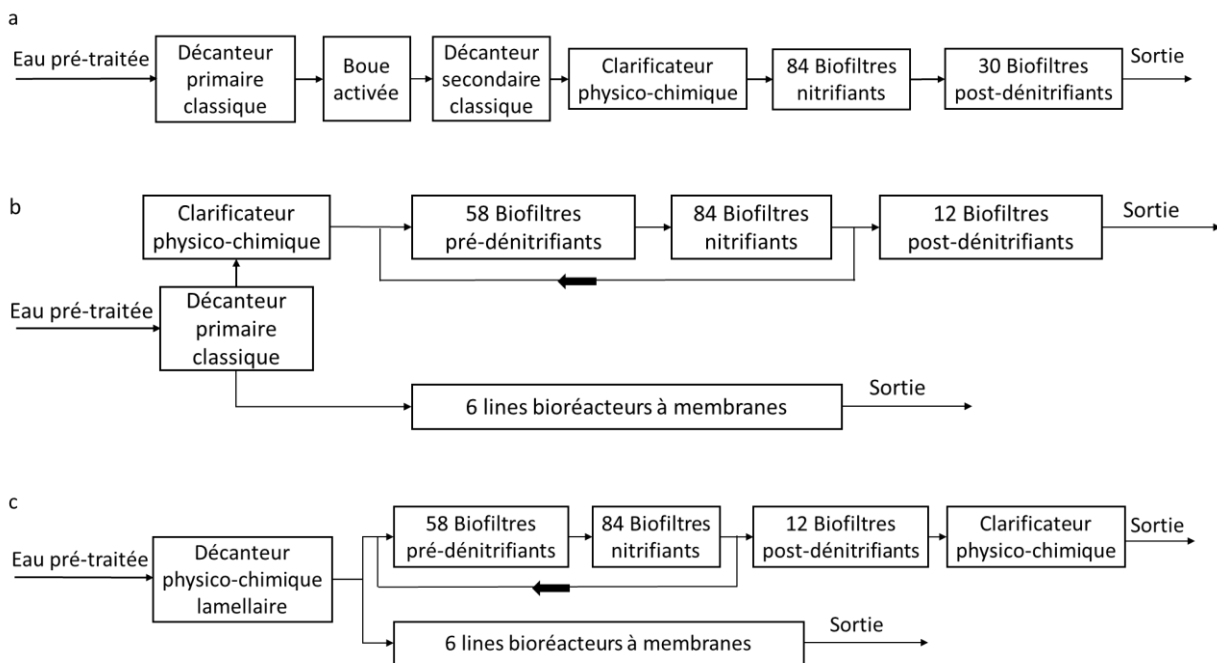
a

Eau pré-traitée

Décanteur primaire classique

Boue activée

Décanteur secondaire classique

Clarificateur physico-chimique

84 Biofiltres nitrifiants

30 Biofiltres post-dénitrifiants

Sortie

b

Clarificateur physico-chimique

58 Biofiltres pré-dénitrifiants

84 Biofiltres nitrifiants

12 Biofiltres post-dénitrifiants

Sortie

Eau pré-traitée

Décanteur primaire classique

Sortie

6 lines bioréacteurs à membranes

c

Eau pré-traitée

Décanteur physico-chimique lamellaire

58 Biofiltres pré-dénitrifiants

84 Biofiltres nitrifiants

12 Biofiltres post-dénitrifiants

Clarificateur physico-chimique

Sortie

Sortie

6 lines bioréacteurs à membranes